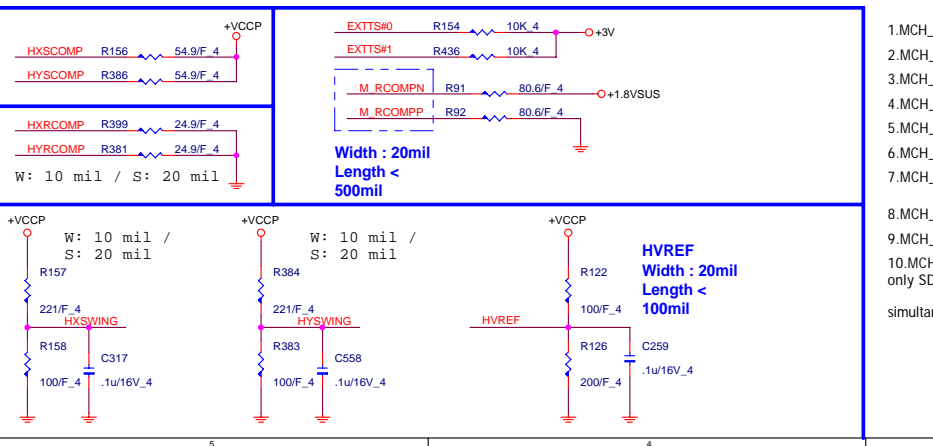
+VCCP
HXSCOMP R156 54.9/F_4
HYSCOMP R386 54.9/F_4

HXRCOMP R399 24.9/F_4
HYRCOMP R381 24.9/F_4
W: 10 mil / S: 20 mil

EXTTS#0 R154 10K_4 +3V
EXTTS#1 R436 10K_4
M_RCOMPN R91 80.6/F_4 +1.8VSUS
M_RCOMPP R92 80.6/F_4
Width : 20mil
Length < 500mil

1.MCH_
2.MCH_
3.MCH_
4.MCH_
5.MCH_
6.MCH_
7.MCH_
8.MCH_
9.MCH_
10.MCH
only SD
simultar

+VCCP
W: 10 mil / S: 20 mil
R157
221/F_4
HXSWING
R158
100/F_4
C317
.1u/16V_4

+VCCP
W: 10 mil / S: 20 mil
R384
221/F_4
HYSWING
R383
100/F_4
C558
.1u/16V_4

+VCCP
HVREF
Width : 20mil
Length < 100mil
R122
100/F_4
HVREF
R126
200/F_4
C259
.1u/16V_4

5
4